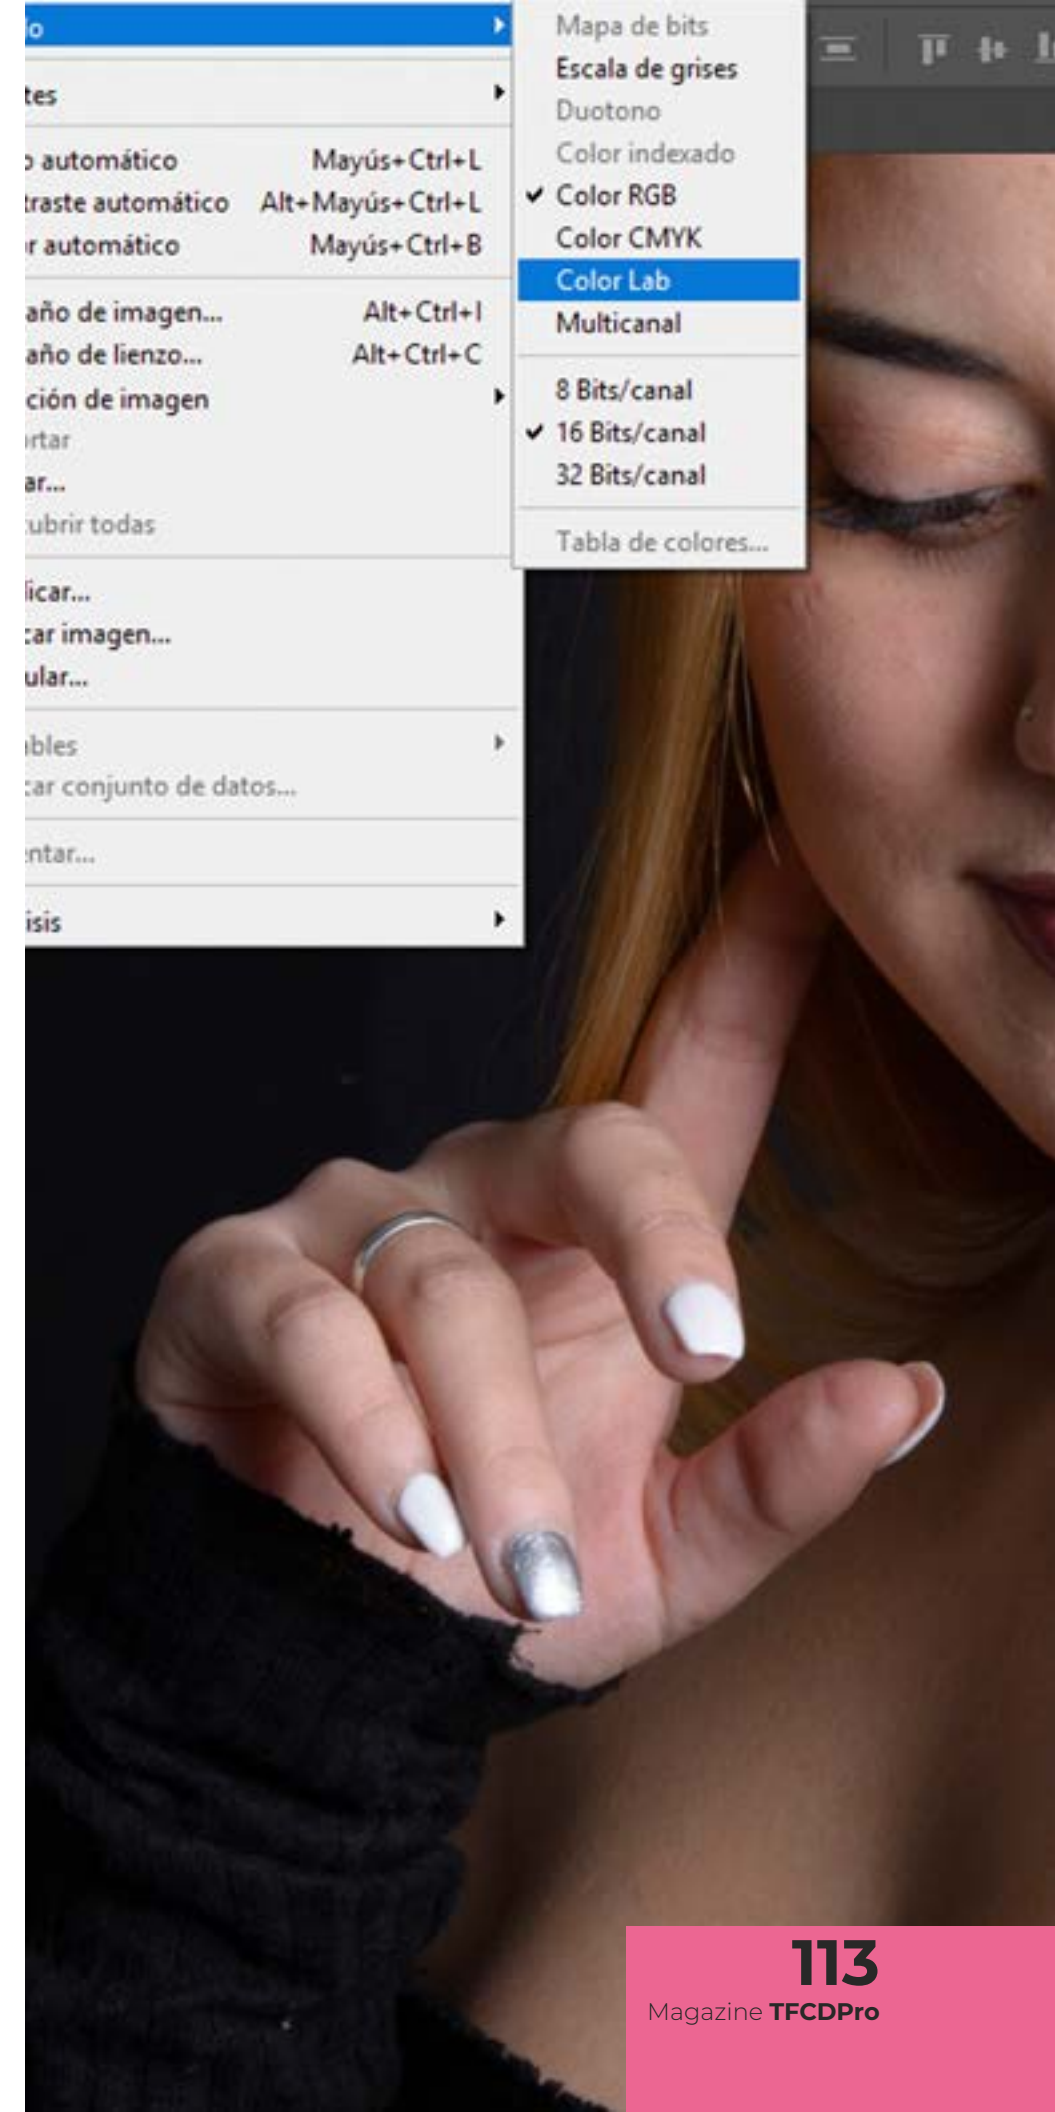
o
tes
› automático Mayús+Ctrl+L
traste automático Alt+Mayús+Ctrl+L
r automático Mayús+Ctrl+B
año de imagen... Alt+Ctrl+I
año de lienzo... Alt+Ctrl+C
ción de imagen
rtar
ar...
ubrir todas
licar...
car imagen...
ular...
bles
car conjunto de datos...
ntar...
isis

Mapa de bits
Escala de grises
Duotono
Color indexado
✔ Color RGB
Color CMYK
Color Lab
Multicanal
8 Bits/canal
✔ 16 Bits/canal
32 Bits/canal
Tabla de colores...

113
Magazine TFCDPro